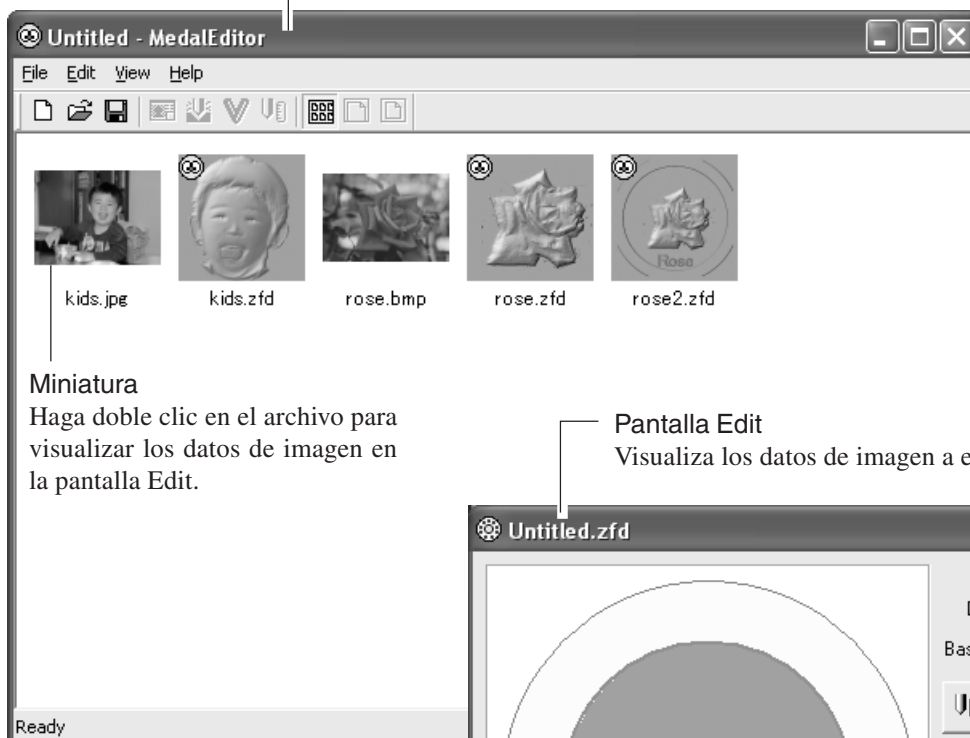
Untitled - MedalEditor

File Edit View Help

kids.jpg kids.zfd rose.bmp rose.zfd rose2.zfd

Rose

Miniatura
Haga doble clic en el archivo para visualizar los datos de imagen en la pantalla Edit.

Pantalla Edit
Visualiza los datos de imagen a e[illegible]

Untitled.zfd

Bas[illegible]

Ready